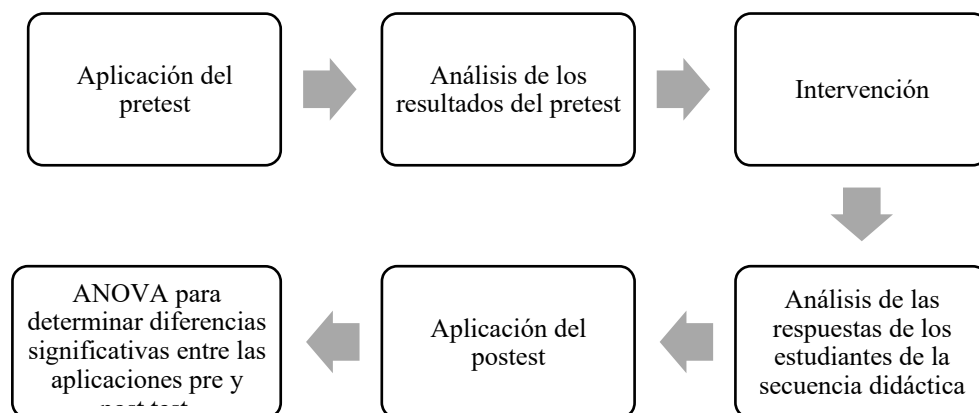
Aplicación del pretest

Análisis de los resultados del pretest

Intervención

Análisis de las respuestas de los estudiantes de la secuencia didáctica

Aplicación del postest

ANOVA para determinar diferencias significativas entre las aplicaciones pre y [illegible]